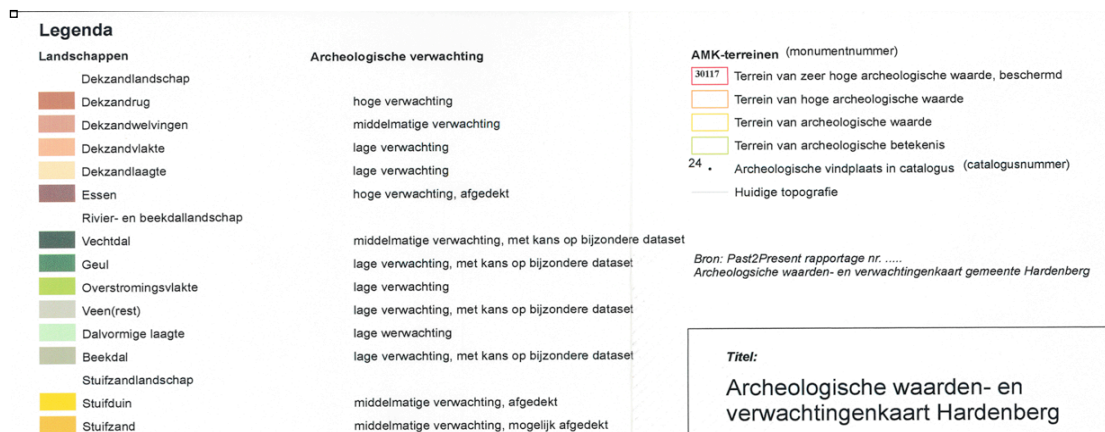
Legenda

| Landschappen | Archeologische verwachting |
|---|---|
| Dekzandlandschap | |
| Dekzandrug | hoge verwachting |
| Dekzandwelvingen | middelmatige verwachting |
| Dekzandvlakte | lage verwachting |
| Dekzandlaagte | lage verwachting |
| Essen | hoge verwachting, afgedekt |
| Rivier- en beekdallandschap | |
| Vechtdal | middelmatige verwachting, met kans op bijzondere dataset |
| Geul | lage verwachting, met kans op bijzondere dataset |
| Overstromingsvlakte | lage verwachting |
| Veen(rest) | lage verwachting, met kans op bijzondere dataset |
| Dalvormige laagte | lage werwachting |
| Beekdal | lage verwachting, met kans op bijzondere dataset |
| Stuifzandlandschap | |
| Stuifduin | middelmatige verwachting, afgedekt |
| Stuifzand | middelmatige verwachting, mogelijk afgedekt |

AMK-terreinen (monumentnummer)

30117 Terrein van zeer hoge archeologische waarde, beschermd
Terrein van hoge archeologische waarde
Terrein van archeologische waarde
Terrein van archeologische betekenis
24 • Archeologische vindplaats in catalogus (catalogusnummer)
Huidige topografie

Bron: Past2Present rapportage nr. .....
Archeologische waarden- en verwachtingenkaart gemeente Hardenberg

Titel:
Archeologische waarden- en verwachtingenkaart Hardenberg